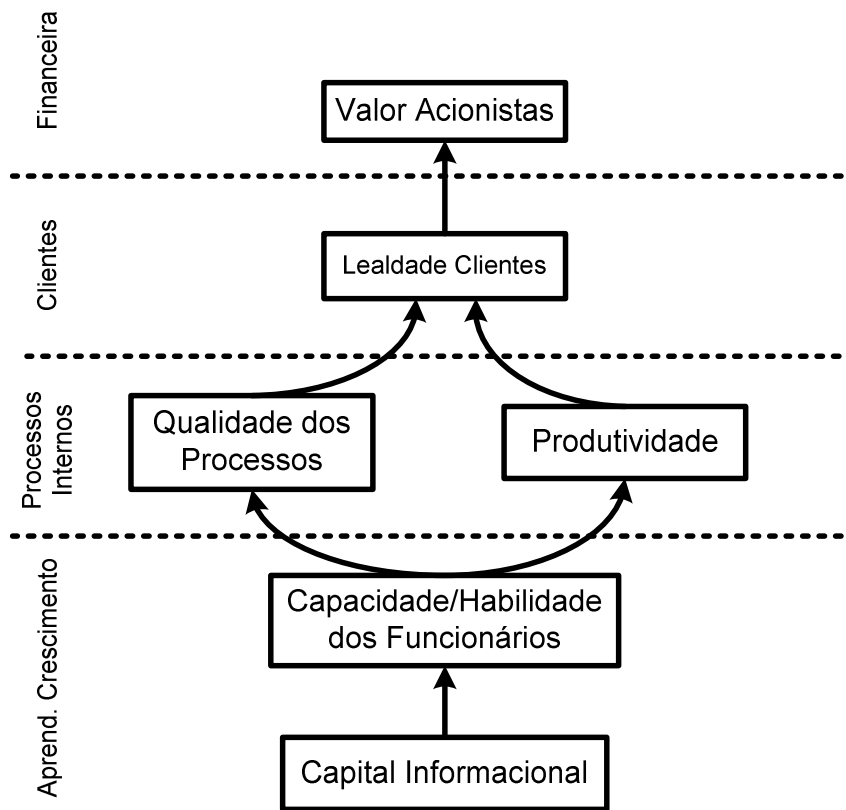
Financeira

Valor Acionistas

Clientes

Lealdade Clientes

Processos Internos

Qualidade dos Processos

Produtividade

Aprend. Crescimento

Capacidade/Habilidade dos Funcionários

Capital Informacional